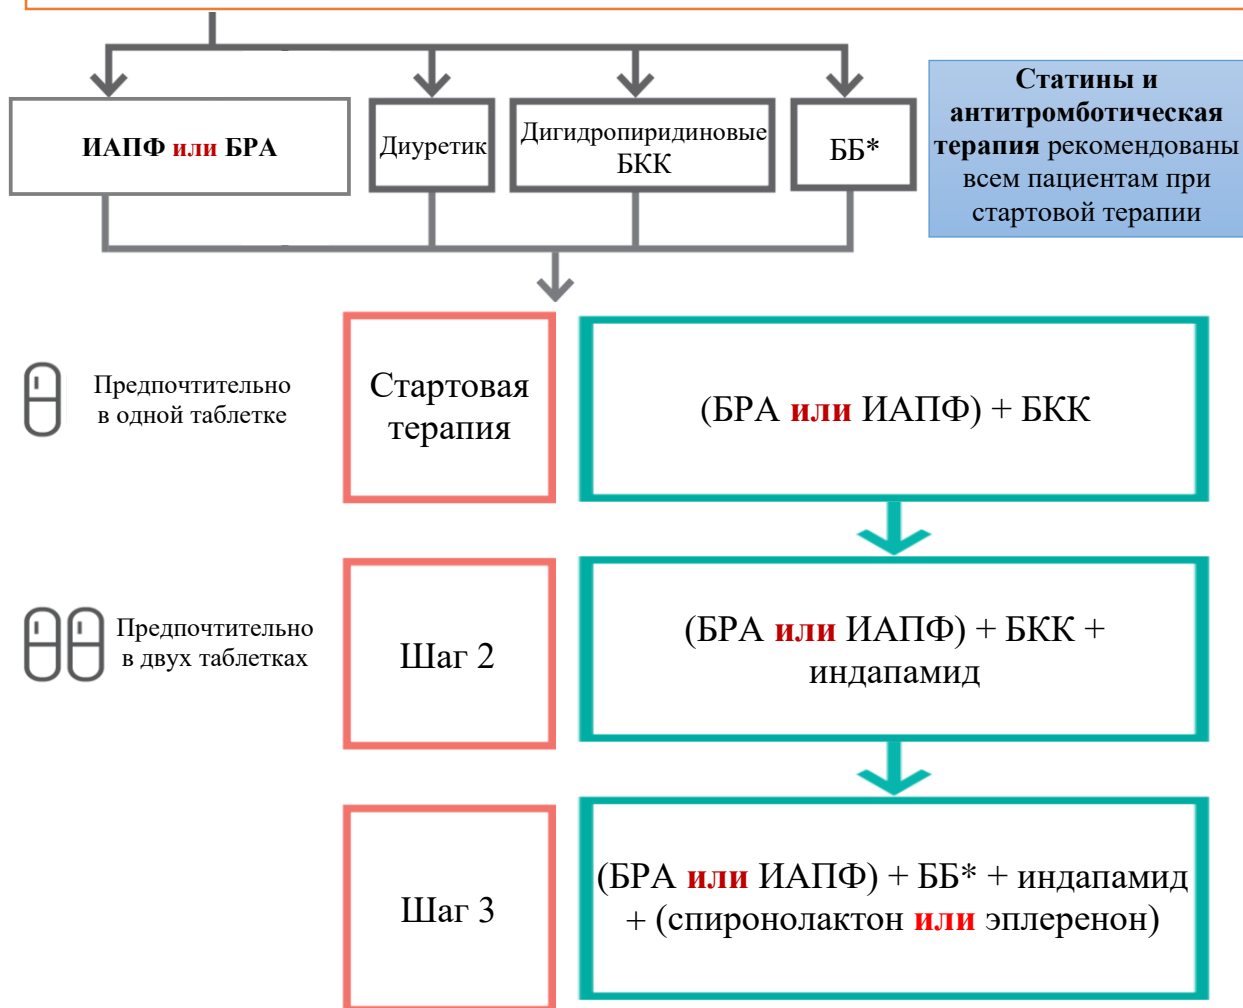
ИАПФ или БРА

Диуретик

Дигидропиридиновые БКК

ББ*

Статины и антитромботическая терапия рекомендованы всем пациентам при стартовой терапии

Предпочтительно в одной таблетке

Стартовая терапия

(БРА или ИАПФ) + БКК

Предпочтительно в двух таблетках

Шаг 2

(БРА или ИАПФ) + БКК + индапамид

Шаг 3

(БРА или ИАПФ) + ББ* + индапамид + (спиронолактон или эплеренон)